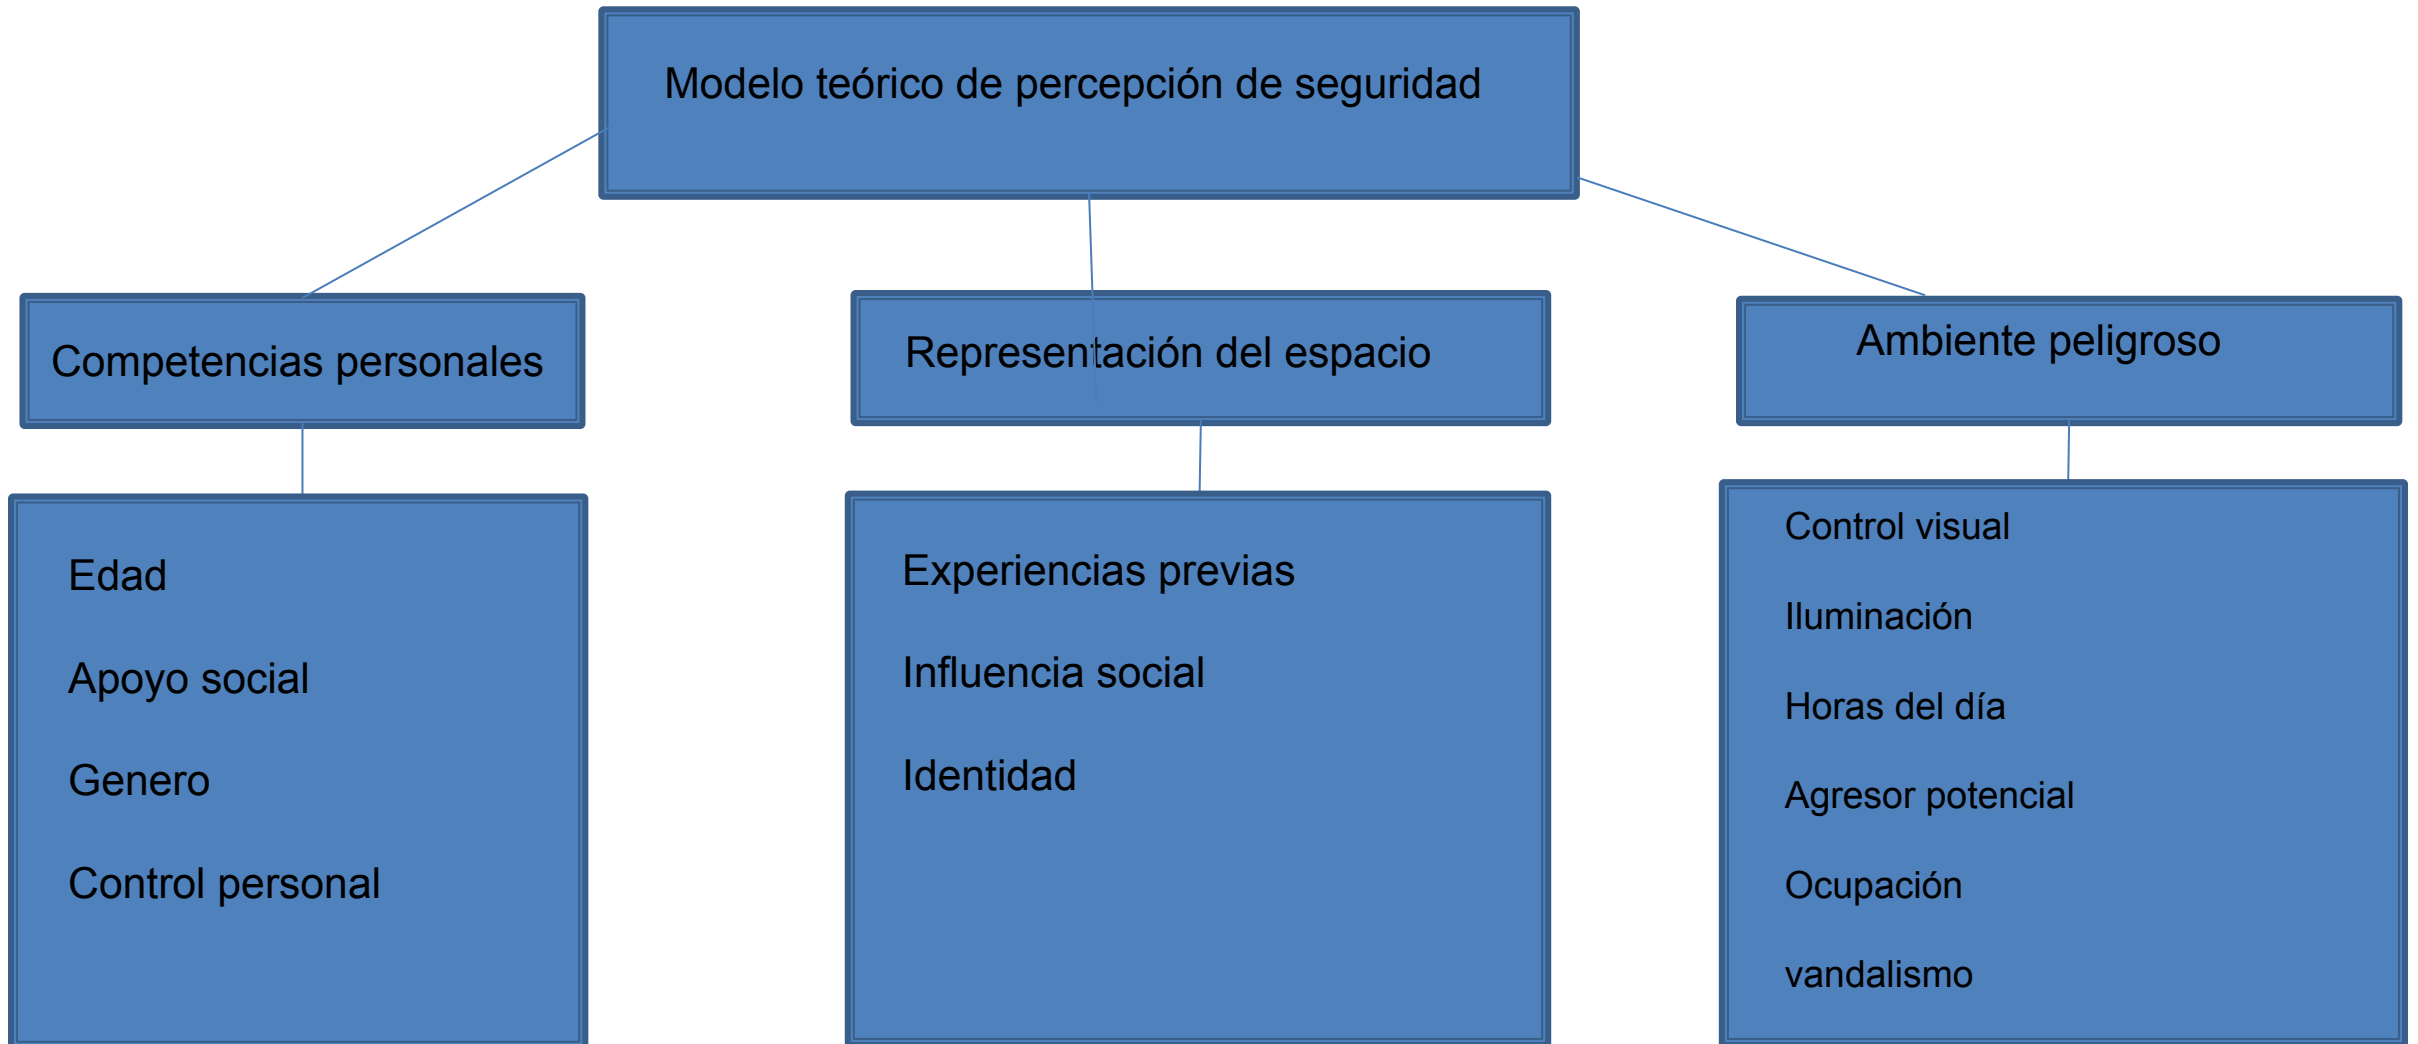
Modelo teórico de percepción de seguridad

Competencias personales

Representación del espacio

Ambiente peligroso

Edad

Apoyo social

Genero

Control personal

Experiencias previas

Influencia social

Identidad

Control visual

Iluminación

Horas del día

Agresor potencial

Ocupación

vandalismo